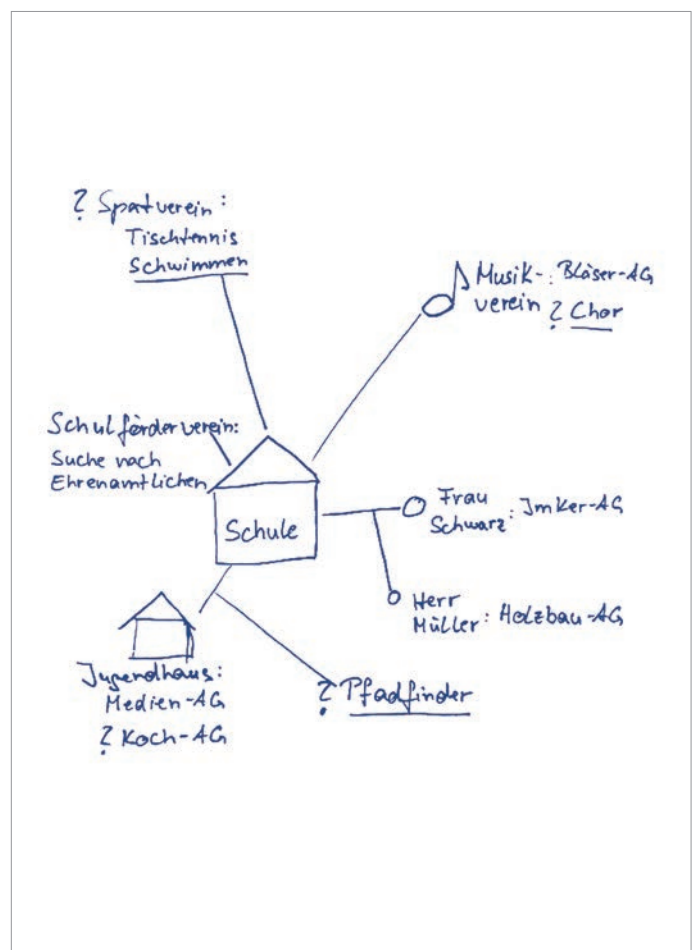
? Spatverein:
Tischtennis
Schwimmen

Musik-
verein: Bläser-AG
? Chor

Schulförderverein:
Suche nach
Ehrenamtlichen

Schule

Frau
Schwarz: Imker-AG

Herr
Müller: Holzbau-AG

Jugendhaus:
Medien-AG
? Koch-AG

? Pfadfinder